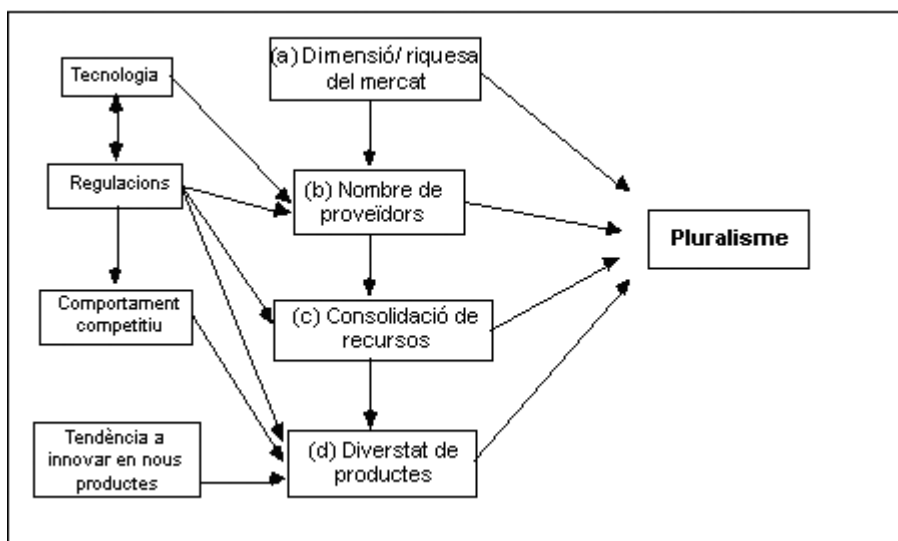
Tecnologia

Regulacions

Comportament competitiu

Tendència a innovar en nous productes

(a) Dimensió/ riquesa del mercat

(b) Nombre de proveïdors

(c) Consolidació de recursos

(d) Diverstat de productes

Pluralisme